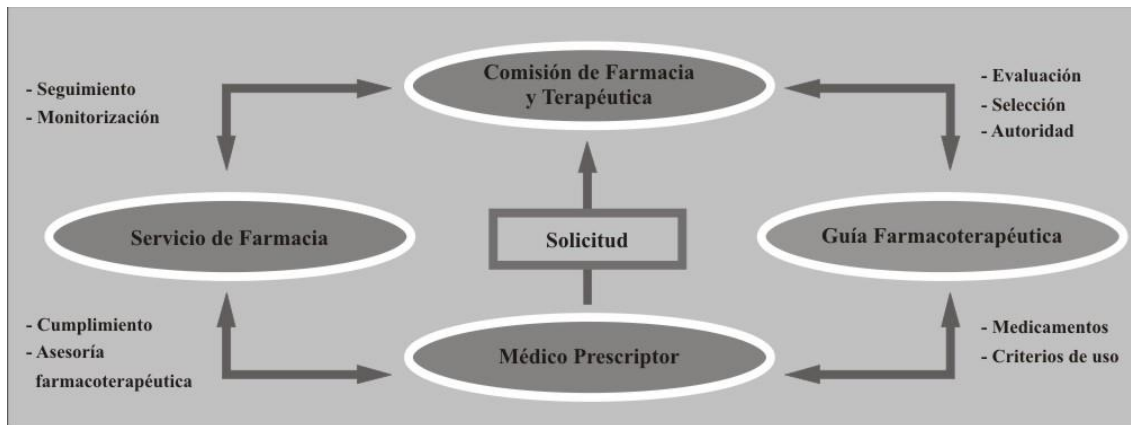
- Seguimiento
- Monitorización

Comisión de Farmacia y Terapéutica

- Evaluación
- Selección
- Autoridad

Servicio de Farmacia

Solicitud

Guía Farmacoterapéutica

- Cumplimiento
- Asesoría farmacoterapéutica

Médico Prescriptor

- Medicamentos
- Criterios de uso